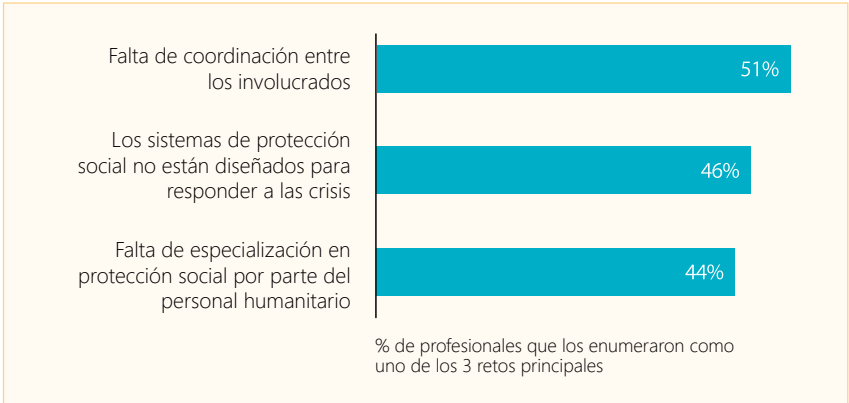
Falta de coordinación entre los involucrados

51%

Los sistemas de protección social no están diseñados para responder a las crisis

46%

Falta de especialización en protección social por parte del personal humanitario

44%

% de profesionales que los enumeraron como uno de los 3 retos principales